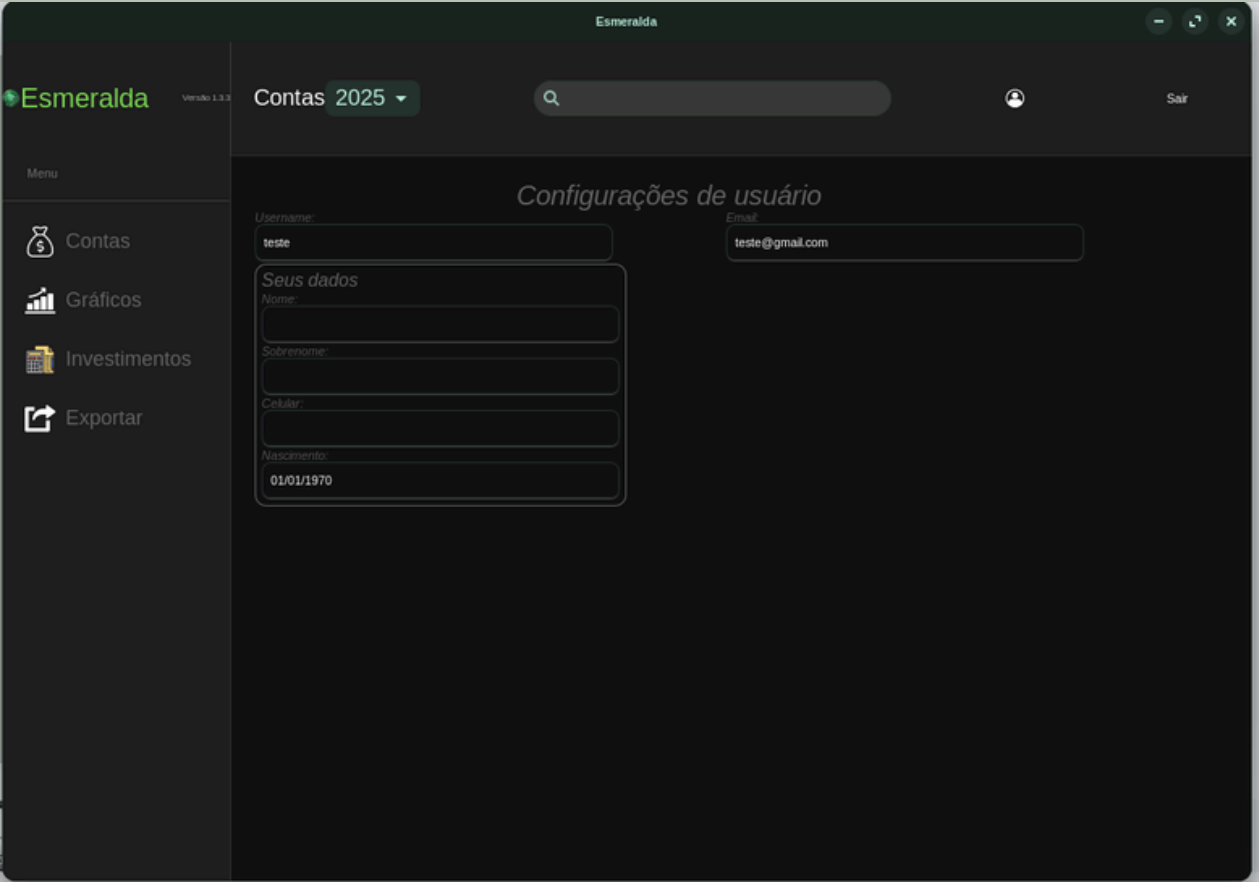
Esmeralda

Esmeralda Versão 1.3.3

Contas 2025

Sair

Menu

Contas

Gráficos

Investimentos

Exportar

Configurações de usuário

Username:
teste

Email:
teste@gmail.com

Seus dados

Nome:

Sobrenome:

Celular:

Nascimento:
01/01/1970